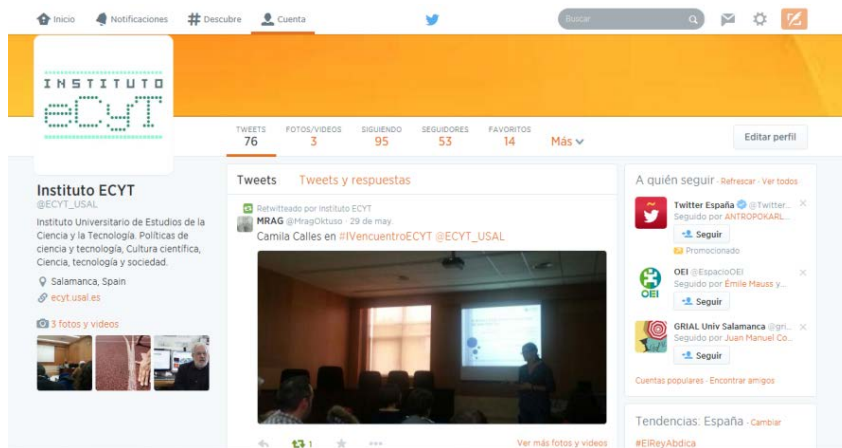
Inicio Notificaciones Descubre Cuenta

Buscar

INSTITUTO eCyT

TWEETS 76 FOTOS/VIDEOS 3 SIGUIENDO 95 SEGUIDORES 53 FAVORITOS 14 Más

Editar perfil

Instituto ECYT
@ECYT_USAL

Instituto Universitario de Estudios de la Ciencia y la Tecnología. Políticas de ciencia y tecnología, Cultura científica, Ciencia, tecnología y sociedad.

Salamanca, Spain
ecyt.usal.es

3 fotos y videos

Tweets Tweets y respuestas

Retwitteado por Instituto ECYT
MRAG @MragOktuso · 29 de may.
Camila Calles en #IVencuentroECYT @ECYT_USAL

1

Ver más fotos y videos

A quién seguir · Refrescar · Ver todos

Twitter España @Twitter...
Seguido por ANTROPOKARL...
Seguir
Promocionado

OEI @EspacioOEI
Seguido por Émile Mauss y...
Seguir

GRIAL Univ Salamanca @gri...
Seguido por Juan Manuel Co...
Seguir

Cuentas populares · Encontrar amigos

Tendencias: España · Cambiar
#ElReyAbdica